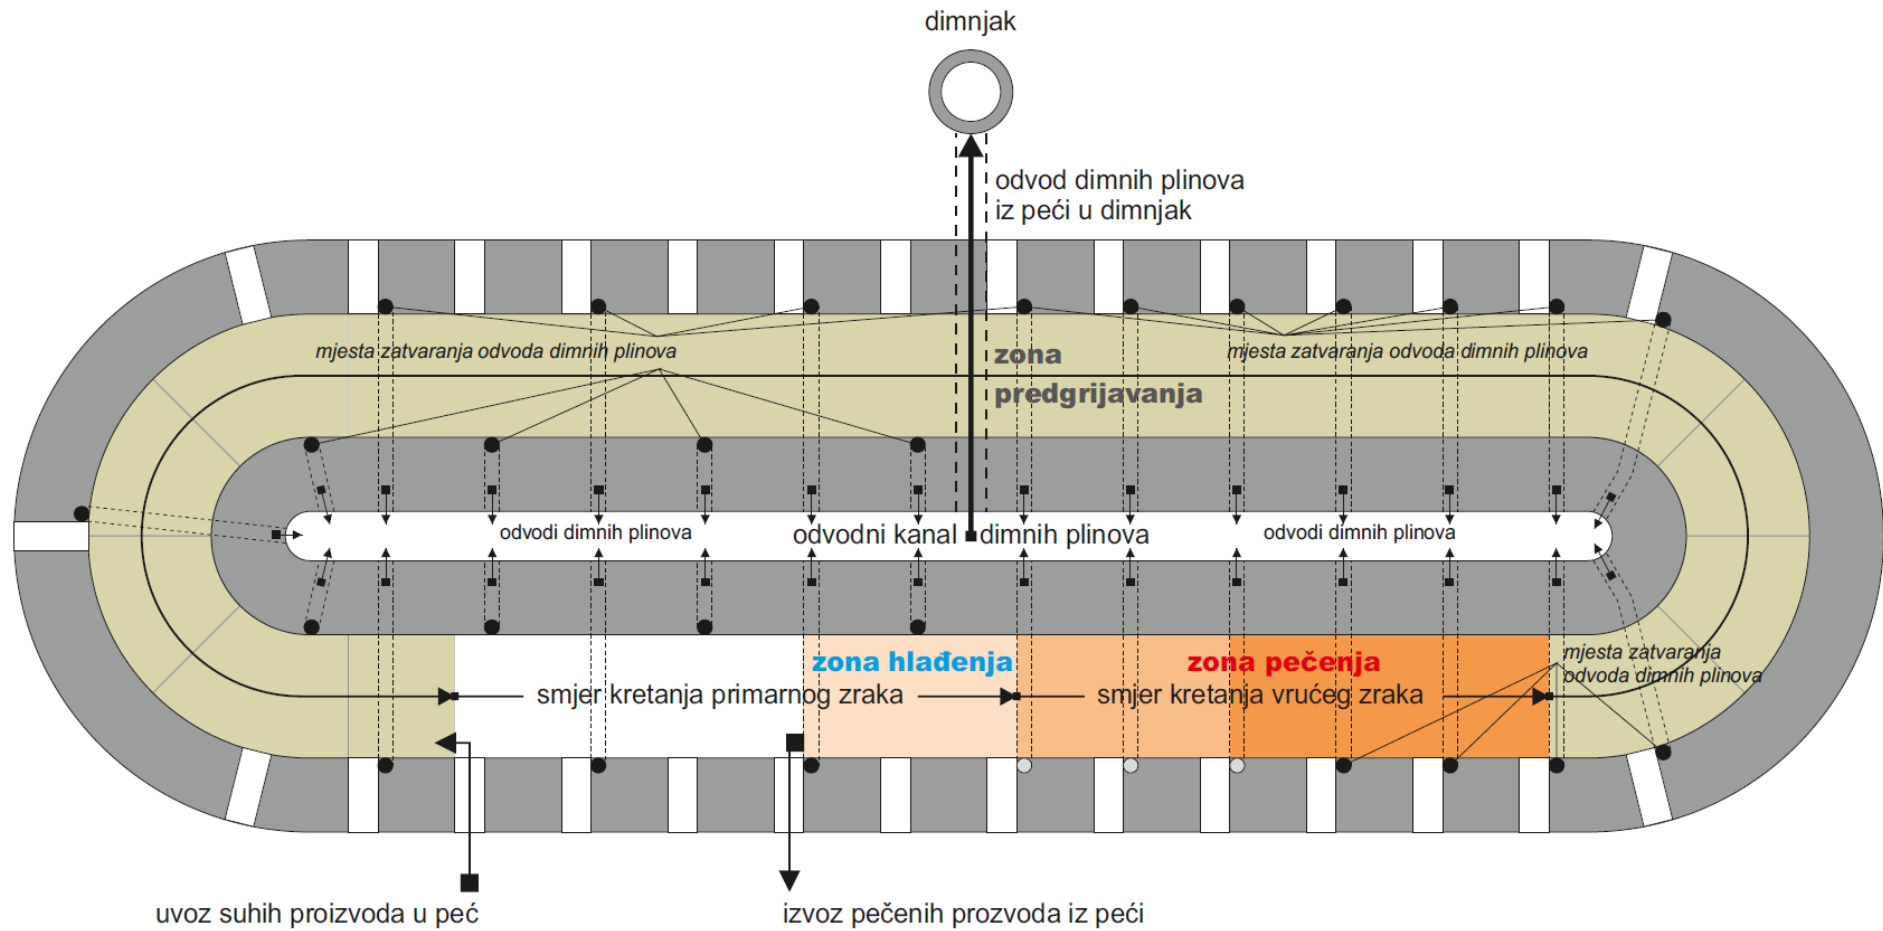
dimnjak

odvod dimnih plinova iz peći u dimnjak

mjesta zatvaranja odvoda dimnih plinova

zona predgrijavanja

mjesta zatvaranja odvoda dimnih plinova

odvodi dimnih plinova

odvodni kanal dimnih plinova

odvodi dimnih plinova

zona hlađenja

zona pečenja

mjesta zatvaranja odvoda dimnih plinova

smjer kretanja primarnog zraka

smjer kretanja vrućeg zraka

uvoz suhih proizvoda u peć

izvoz pečenih prozvoda iz peći